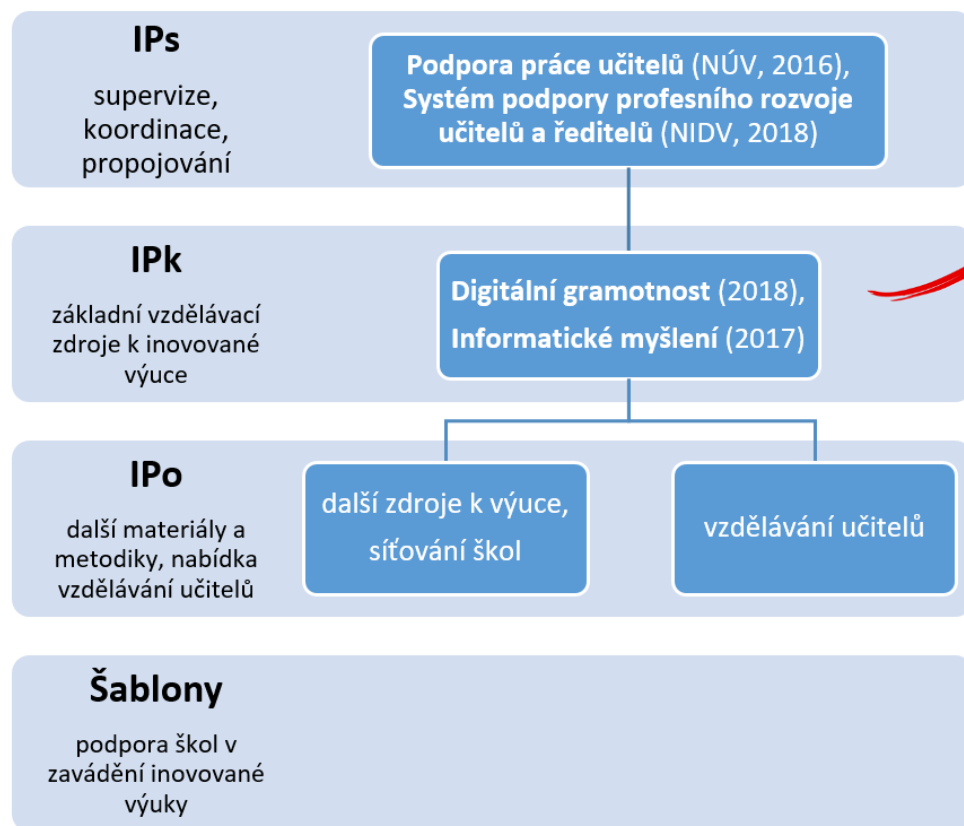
IPs

supervize, koordinace, propojování

Podpora práce učitelů (NÚV, 2016), Systém podpory profesního rozvoje učitelů a ředitelů (NIDV, 2018)

IPk

základní vzdělávací zdroje k inovované výuce

Digitální gramotnost (2018), Informatické myšlení (2017)

IPo

další materiály a metodiky, nabídka vzdělávání učitelů

další zdroje k výuce, síťování škol

vzdělávání učitelů

Šablony

podpora škol v zavádění inovované výuky